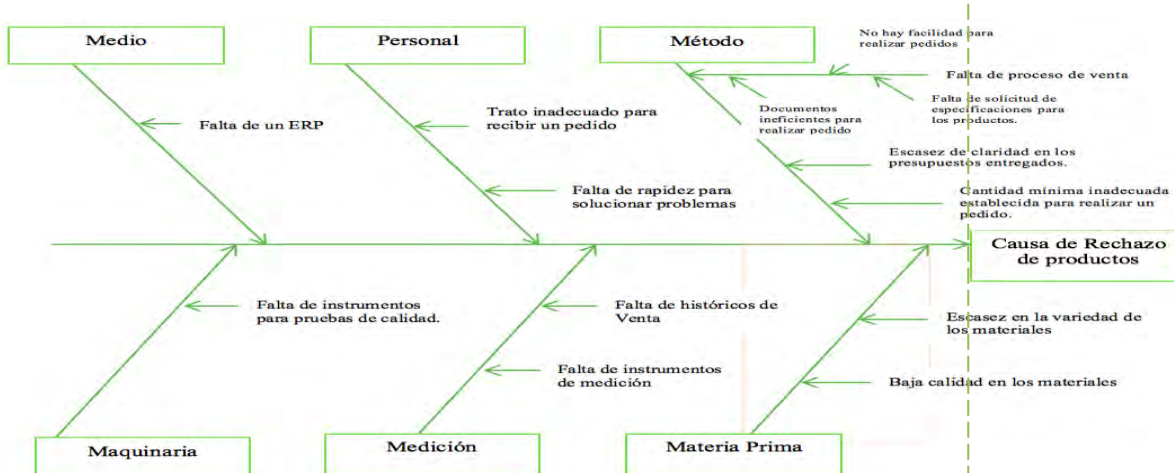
Medio

Falta de un ERP

Personal

Trato inadecuado para recibir un pedido

Falta de rapidez para solucionar problemas

Método

No hay facilidad para realizar pedidos

Falta de proceso de venta

Documentos ineficientes para realizar pedido

Falta de solicitud de especificaciones para los productos.

Escasez de claridad en los presupuestos entregados.

Cantidad mínima inadecuada establecida para realizar un pedido.

Causa de Rechazo de productos

Falta de instrumentos para pruebas de calidad.

Falta de históricos de Venta

Falta de instrumentos de medición

Escasez en la variedad de los materiales

Baja calidad en los materiales

Maquinaria

Medición

Materia Prima